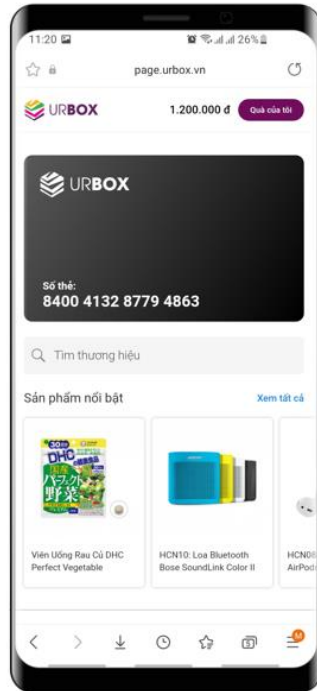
11:20
26%

page.urbox.vn

URBOX
1.200.000 đ
Quà của tôi

URBOX

Số thẻ:
8400 4132 8779 4863

Tìm thương hiệu

Sản phẩm nổi bật
Xem tất cả

DHC
30日分
パーフェクト野菜

Viên Uống Rau Củ DHC Perfect Vegetable

HCN10: Loa Bluetooth Bose SoundLink Color II

HCN0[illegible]
AirPod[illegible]

M